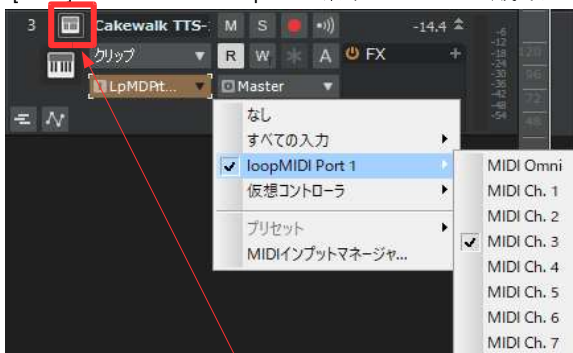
3 Cakewalk TTS-1 M S R W A FX -14.4

クリップ

LpMDPrt...

Master

-6 -12 -18 -24 -30 -36 -42 -48 -54

28 56 72 48

なし

すべての入力

✓ loopMIDI Port 1

仮想コントローラ

プリセット

MIDIインプットマネージャ...

MIDI Omni

MIDI Ch. 1

MIDI Ch. 2

✓ MIDI Ch. 3

MIDI Ch. 4

MIDI Ch. 5

MIDI Ch. 6

MIDI Ch. 7